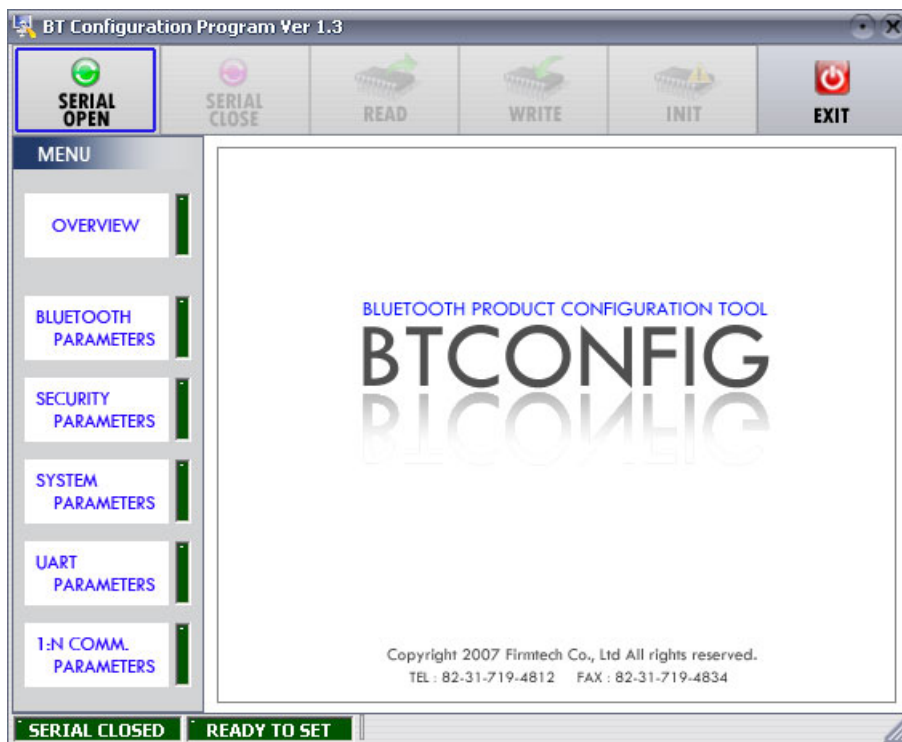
BT Configuration Program Ver 1.3

SERIAL OPEN

SERIAL CLOSE

READ

WRITE

INIT

EXIT

MENU

OVERVIEW

BLUETOOTH PARAMETERS

SECURITY PARAMETERS

SYSTEM PARAMETERS

UART PARAMETERS

1:N COMM. PARAMETERS

BLUETOOTH PRODUCT CONFIGURATION TOOL

BTCONFIG

Copyright 2007 Firmtech Co., Ltd All rights reserved.

TEL : 82-31-719-4812 FAX : 82-31-719-4834

SERIAL CLOSED

READY TO SET